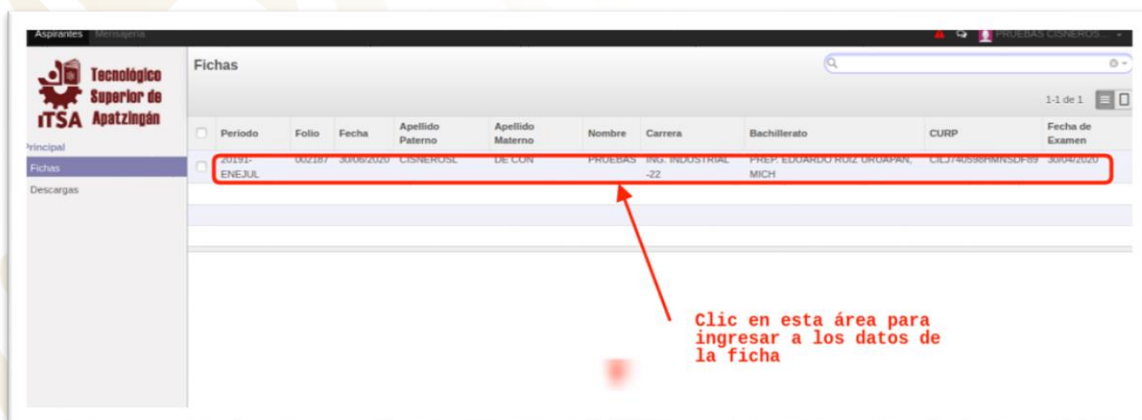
Aspirantes Mensajería

PRUEBAS CISNEROS...

Tecnológico Superior de Apatzingán
ITSA

Principal
Fichas
Descargas

Fichas

1-1 de 1

| | Periodo | Folio | Fecha | Apellido Paterno | Apellido Materno | Nombre | Carrera | Bachillerato | CURP | Fecha de Examen |
|---|---|---|---|---|---|---|---|---|---|---|
| | 20191-ENEJUL | 002187 | 30/06/2020 | CISNEROSL | DE CON | PRUEBAS | ING. INDUSTRIAL -22 | PREP. EDUARDO RUIZ URUAPAN, MICH | CILJ740598HMNSDF89 | 30/04/2020 |

Clic en esta área para ingresar a los datos de la ficha